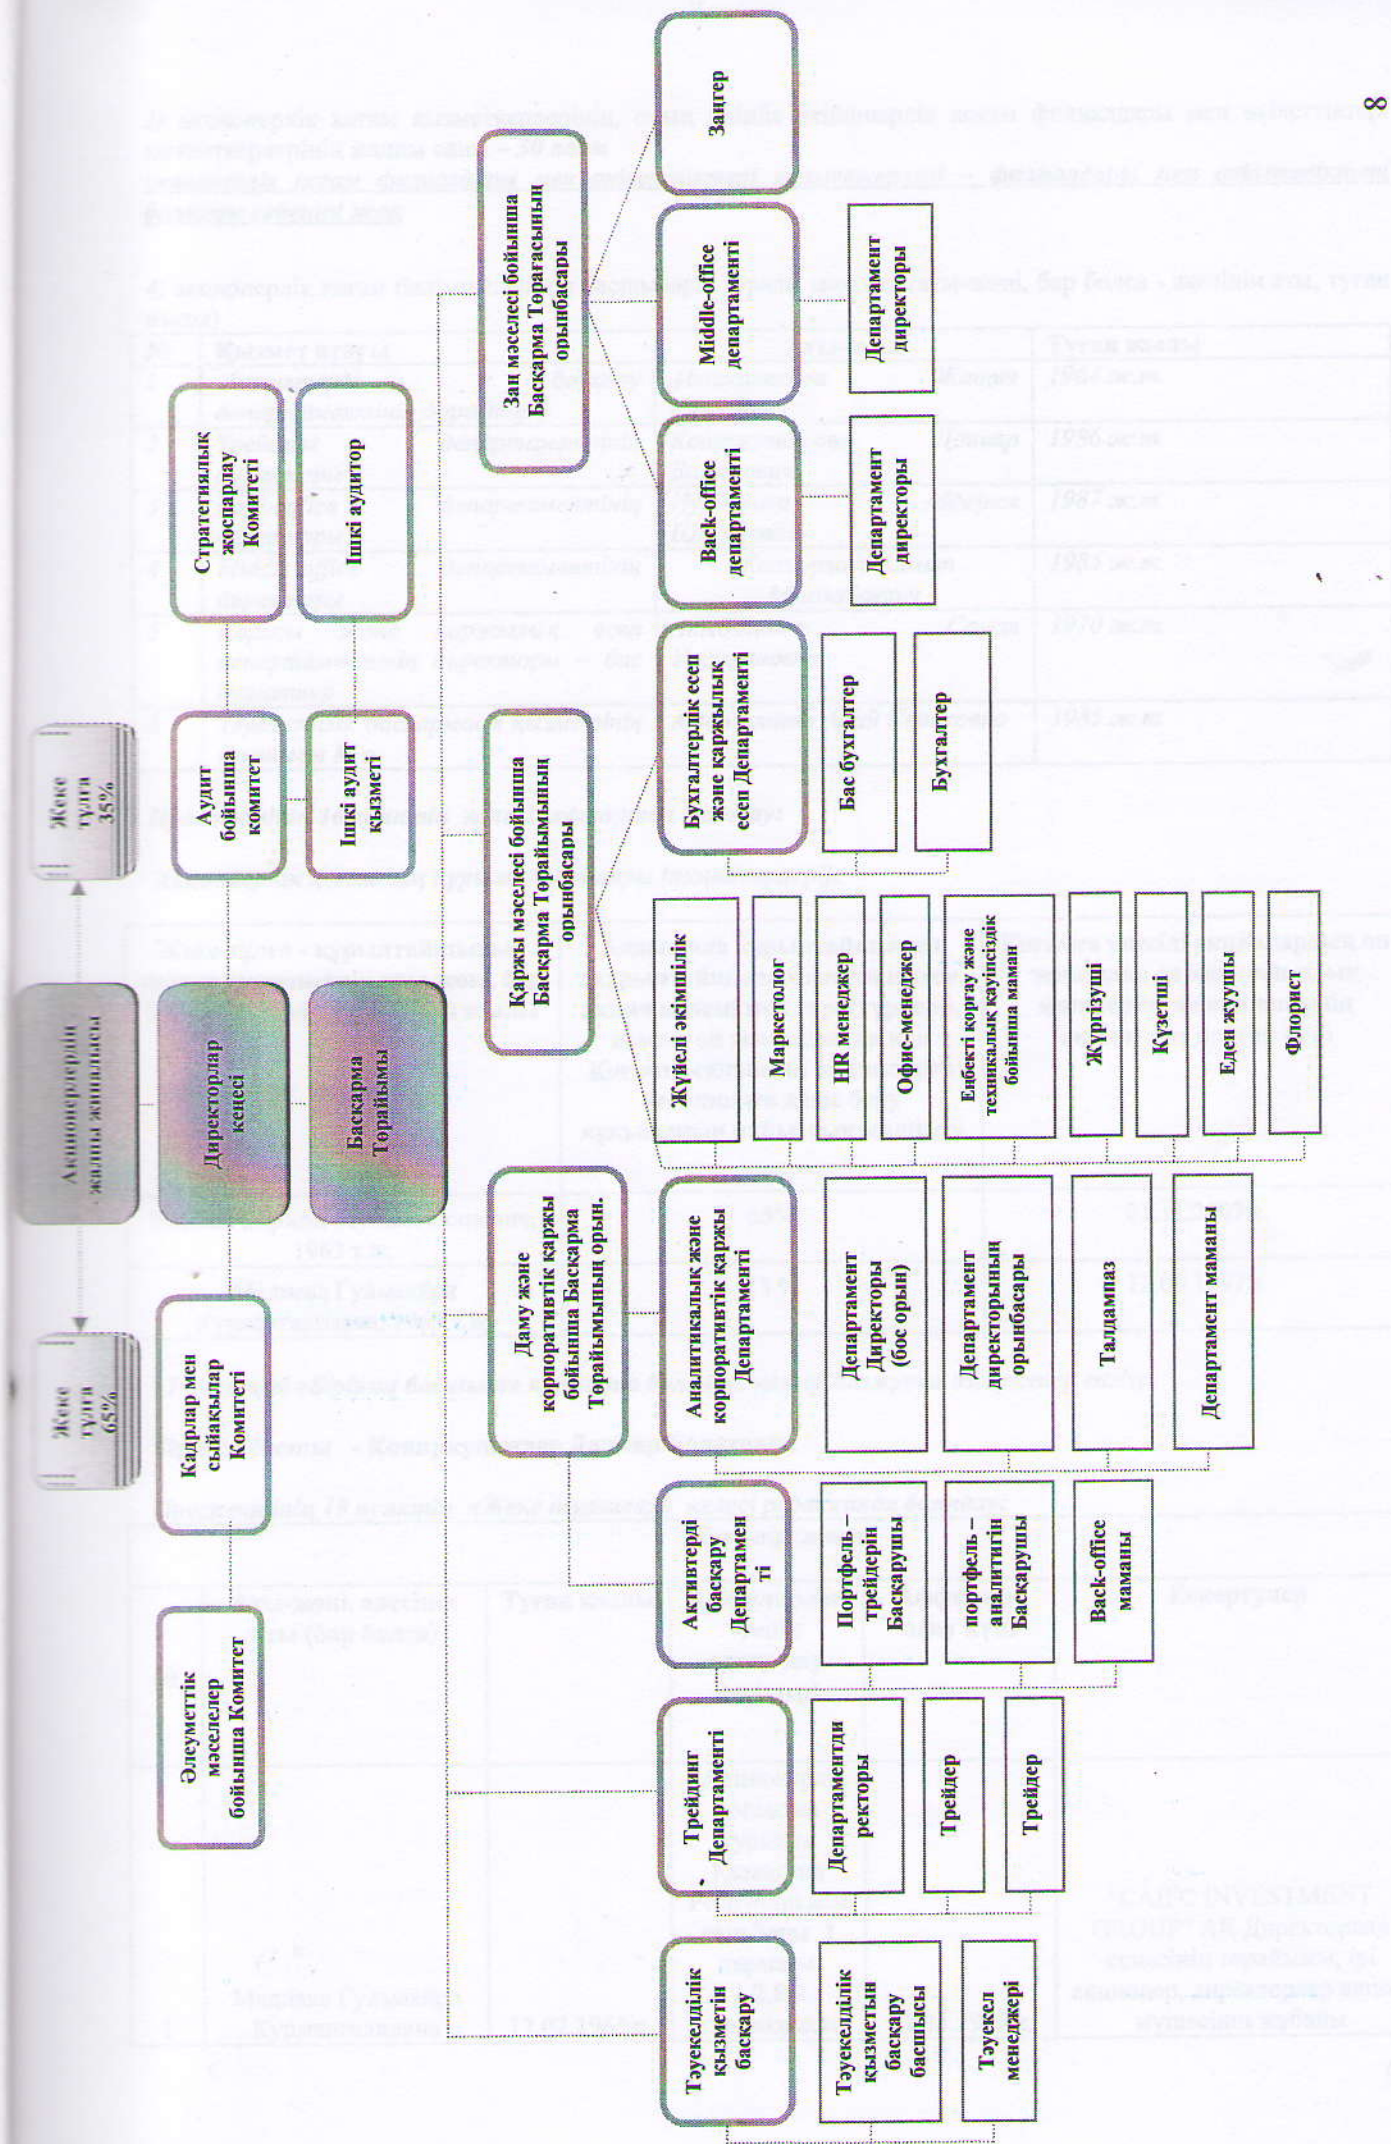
8

Акционерлердің жалпы жиналысы

Жеке тұлға 35%

Жеке тұлға 65%

Директорлар кеңесі

Басқарма Төрайымы

Стратегиялық жоспарлау Комитеті

Ішкі аудитор

Аудит бойынша комитет

Ішкі аудит қызметі

Кадрлар мен сыйақылар Комитеті

Әлеуметтік мәселелер бойынша Комитет

Заң мәселесі бойынша Басқарма Төрағасының орынбасары

Қаржы мәселесі бойынша Басқарма Төрайымының орынбасары

Даму және корпоративтік қаржы бойынша Басқарма Төрайымының орын.

Заңгер

Middle-office департаменті

Департамент директоры

Back-office департаменті

Департамент директоры

Бухгалтерлік есеп және қаржылық есеп Департаменті

Бас бухгалтер

Бухгалтер

Жүйелі әкімшілік

Маркетолог

HR менеджер

Офис-менеджер

Еңбекті қорғау және техникалық қауіпсіздік бойынша маман

Жүргізуші

Күзетші

Еден жуушы

Флорист

Аналитикалық және корпоративтік қаржы Департаменті

Департамент Директоры (бос орын)

Департамент директорының орынбасары

Талдампаз

Департамент маманы

Активтерді басқару Департаменті

Портфель – трейдерін Басқарушы

портфель – аналитигін Басқарушы

Back-office маманы

Трейдинг Департаменті

Департаменттің директоры

Трейдер

Трейдер

Тәуекелділік қызметін басқару

Тәуекелділік қызметін басқару басшысы

Тәуекел менеджері